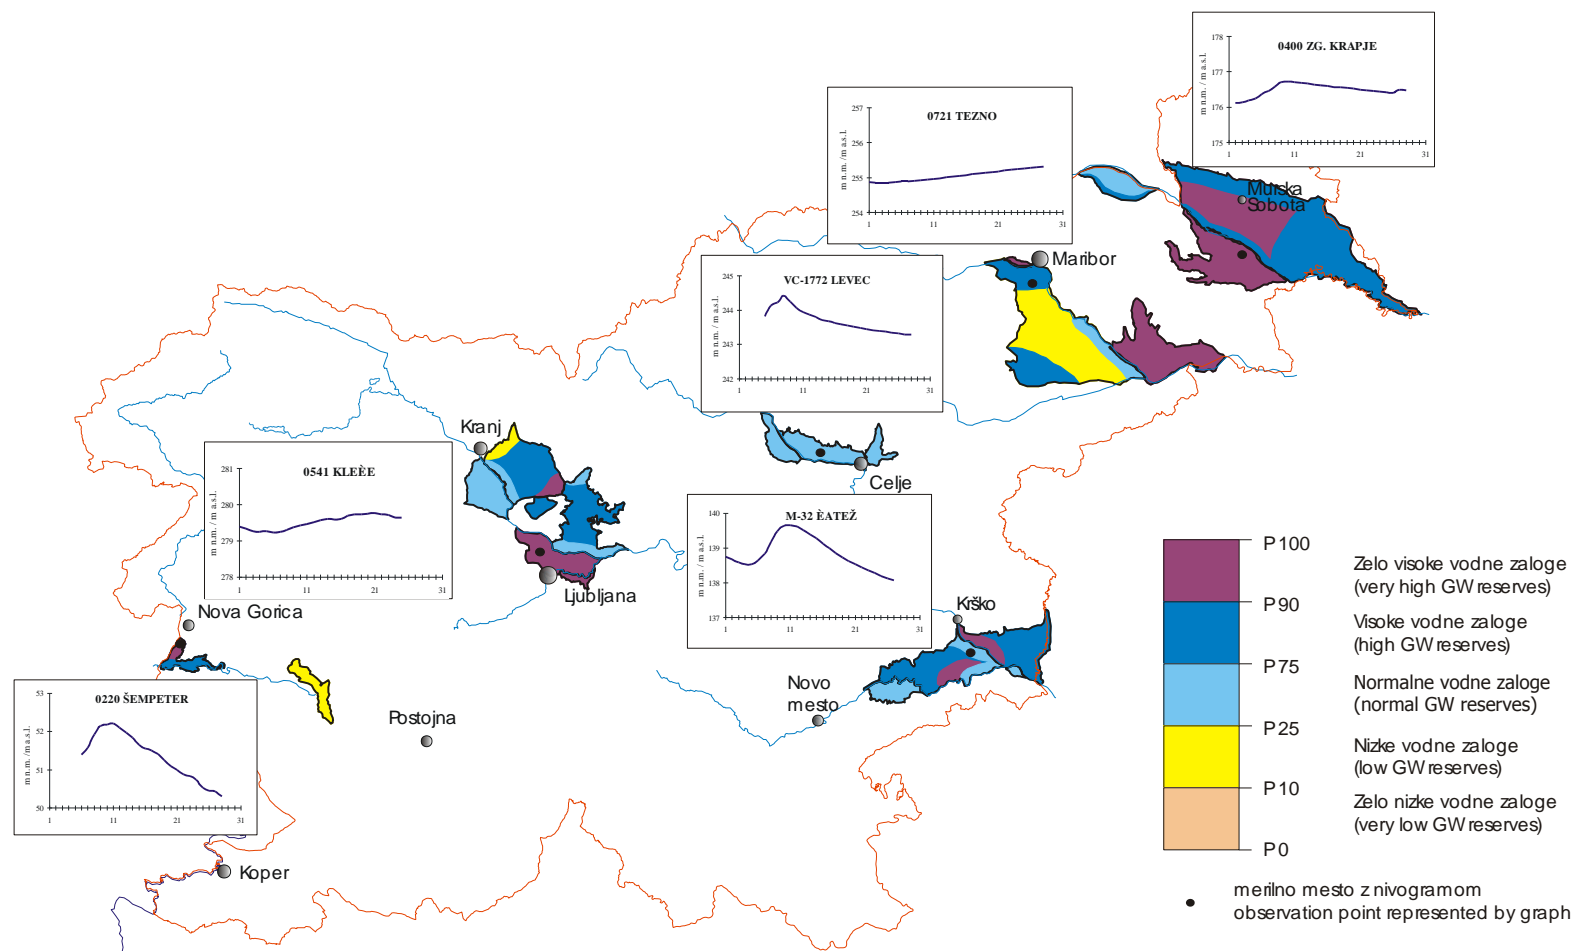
0400 ZG. KRAPJE

178
177
176
175
m n.m. / m a.s.l.
1
11
21
31

0721 TEZNO

257
256
255
254
m n.m. /m a.s.l.
1
11
21
31

Murska Sobota

Maribor

VC-1772 LEVEC

245
244
243
242
m n.m. / m a.s.l.
1
11
21
31

Kranj

0541 KLEÈE

281
280
279
278
m n.m. / m a.s.l.
1
11
21
31

Celje

M-32 ÈATEŽ

140
139
138
137
m n.m. / m a.s.l.
1
11
21
31

Ljubljana

Nova Gorica

Krško

Novo mesto

0220 ŠEMPETER

53
52
51
50
m n.m. / m a.s.l.
1
11
21
31

Postojna

Koper

P100
P90
P75
P25
P10
P0

Zelo visoke vodne zaloge (very high GW reserves)

Visoke vodne zaloge (high GW reserves)

Normalne vodne zaloge (normal GW reserves)

Nizke vodne zaloge (low GW reserves)

Zelo nizke vodne zaloge (very low GW reserves)

merilno mesto z nivogramom
observation point represented by graph